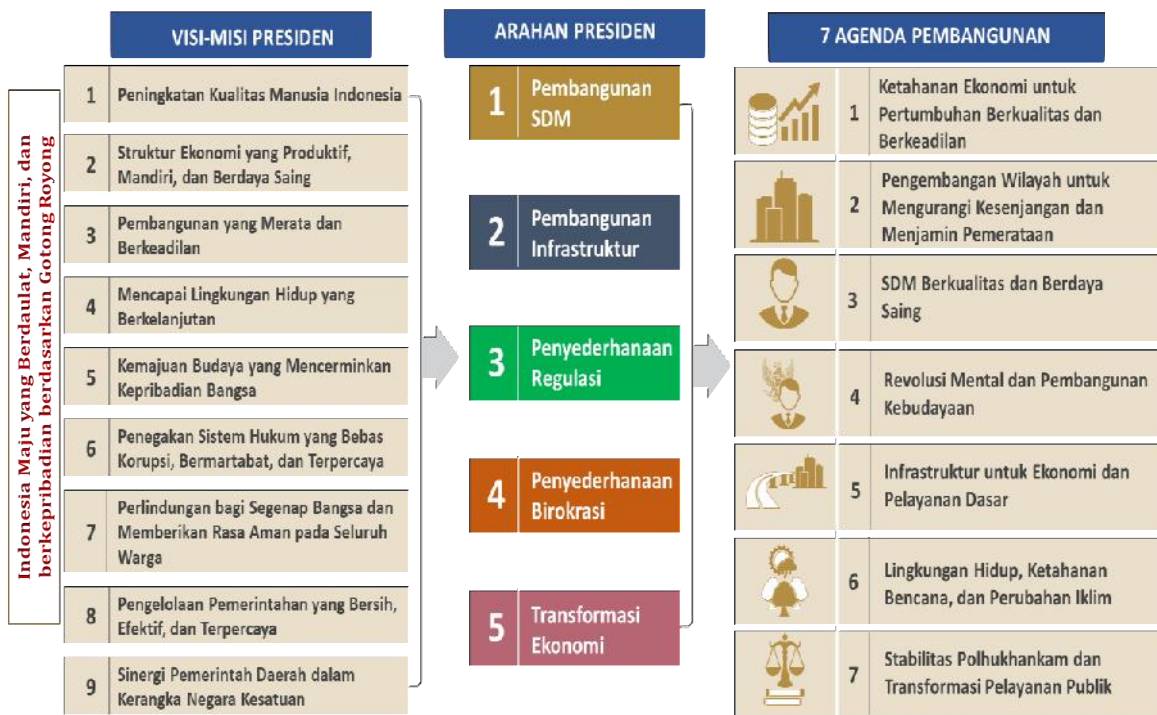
Indonesia Maju yang Berdaulat, Mandiri, dan berkepribadian berdasarkan Gotong Royong

VISI-MISI PRESIDEN

1 Peningkatan Kualitas Manusia Indonesia

2 Struktur Ekonomi yang Produktif, Mandiri, dan Berdaya Saing

3 Pembangunan yang Merata dan Berkeadilan

4 Mencapai Lingkungan Hidup yang Berkelanjutan

5 Kemajuan Budaya yang Mencerminkan Kepribadian Bangsa

6 Penegakan Sistem Hukum yang Bebas Korupsi, Bermartabat, dan Terpercaya

7 Perlindungan bagi Segenap Bangsa dan Memberikan Rasa Aman pada Seluruh Warga

8 Pengelolaan Pemerintahan yang Bersih, Efektif, dan Terpercaya

9 Sinergi Pemerintah Daerah dalam Kerangka Negara Kesatuan

ARAHAN PRESIDEN

1 Pembangunan SDM

2 Pembangunan Infrastruktur

3 Penyederhanaan Regulasi

4 Penyederhanaan Birokrasi

5 Transformasi Ekonomi

7 AGENDA PEMBANGUNAN

1 Ketahanan Ekonomi untuk Pertumbuhan Berkualitas dan Berkeadilan

2 Pengembangan Wilayah untuk Mengurangi Kesenjangan dan Menjamin Pemerataan

3 SDM Berkualitas dan Berdaya Saing

4 Revolusi Mental dan Pembangunan Kebudayaan

5 Infrastruktur untuk Ekonomi dan Pelayanan Dasar

6 Lingkungan Hidup, Ketahanan Bencana, dan Perubahan Iklim

7 Stabilitas Polhukhankam dan Transformasi Pelayanan Publik